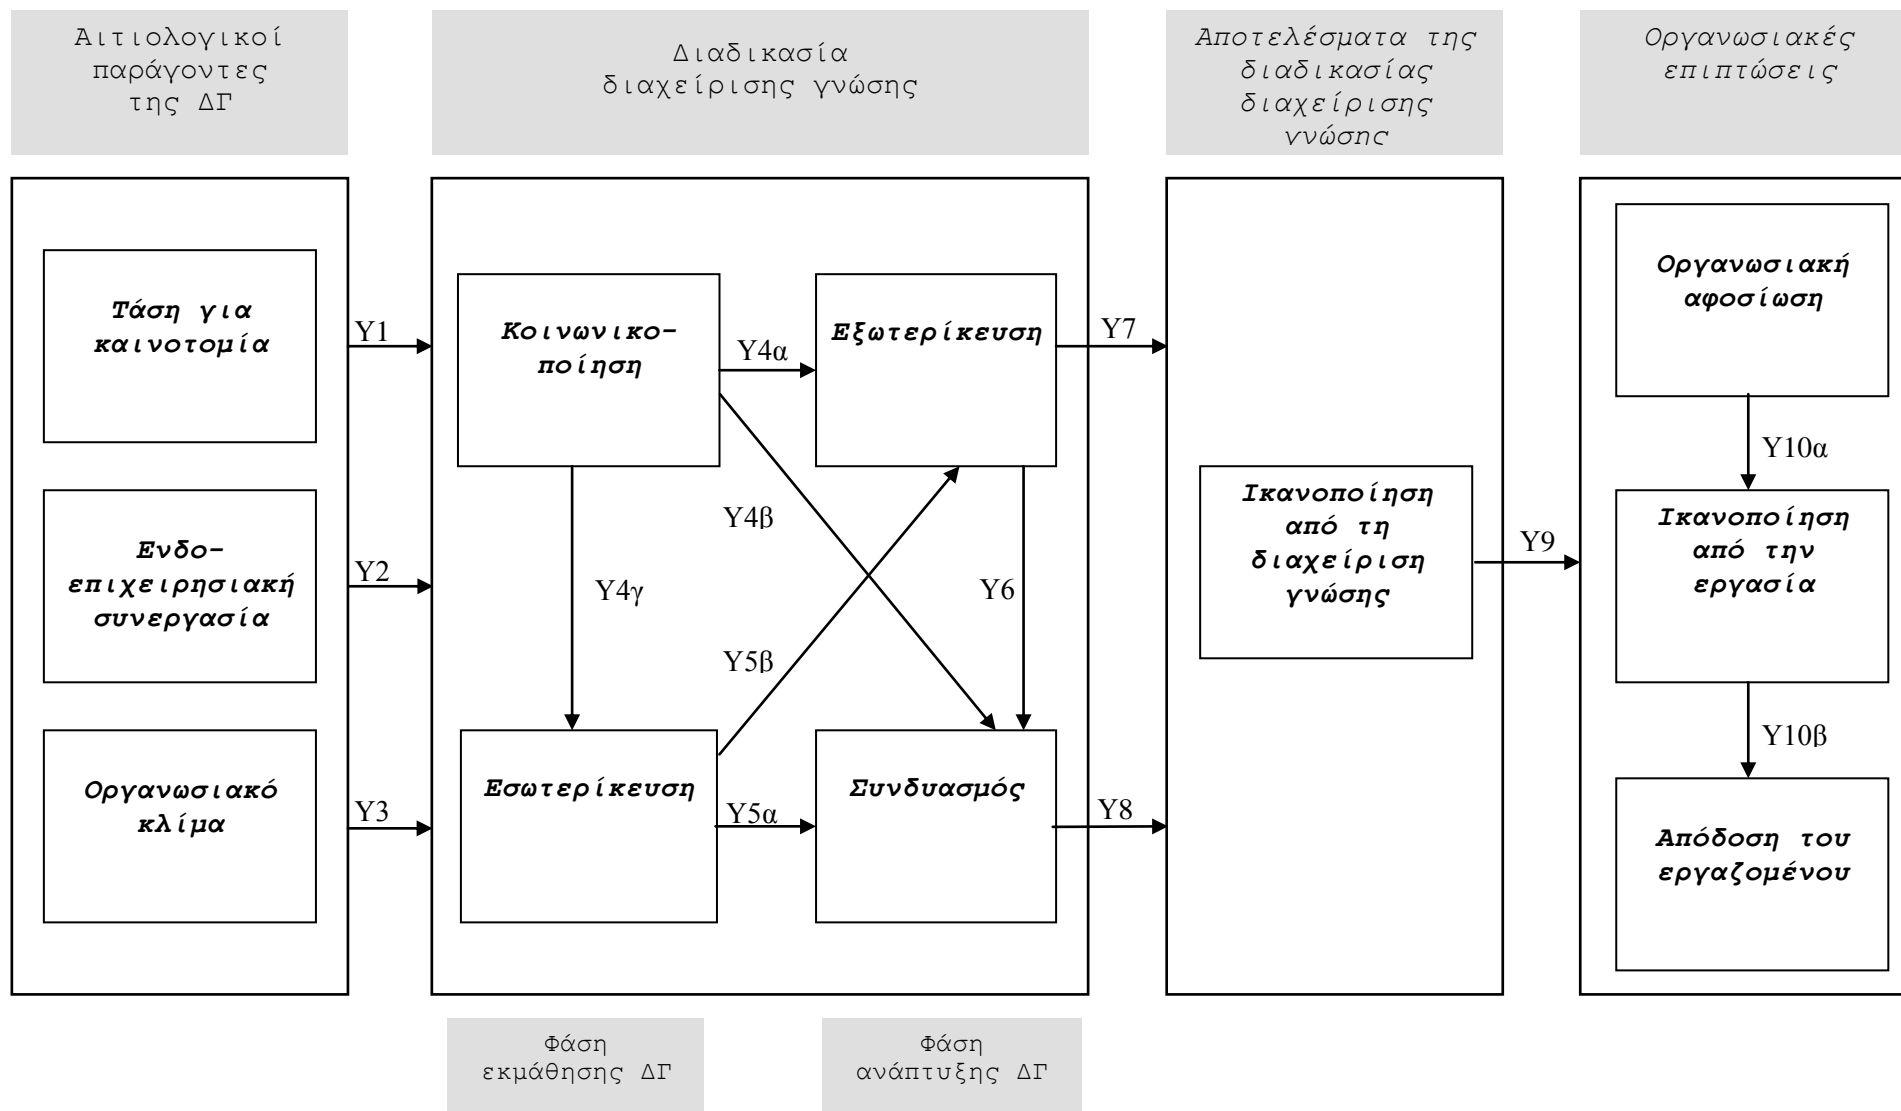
Αιτιολογικοί παράγοντες της ΔΓ

Διαδικασία διαχείρισης γνώσης

Αποτελέσματα της διαδικασίας διαχείρισης γνώσης

Οργανωσιακές επιπτώσεις

Τάση για καινοτομία

Ενδο-επιχειρησιακή συνεργασία

Οργανωσιακό κλίμα

Υ1

Υ2

Υ3

Κοινωνικο-ποίηση

Εξωτερίκευση

Εσωτερίκευση

Συνδυασμός

Υ4α

Υ4β

Υ4γ

Υ5β

Υ5α

Υ6

Υ7

Υ8

Ικανοποίηση από τη διαχείριση γνώσης

Υ9

Οργανωσιακή αφοσίωση

Υ10α

Ικανοποίηση από την εργασία

Υ10β

Απόδοση του εργαζομένου

Φάση εκμάθησης ΔΓ

Φάση ανάπτυξης ΔΓ